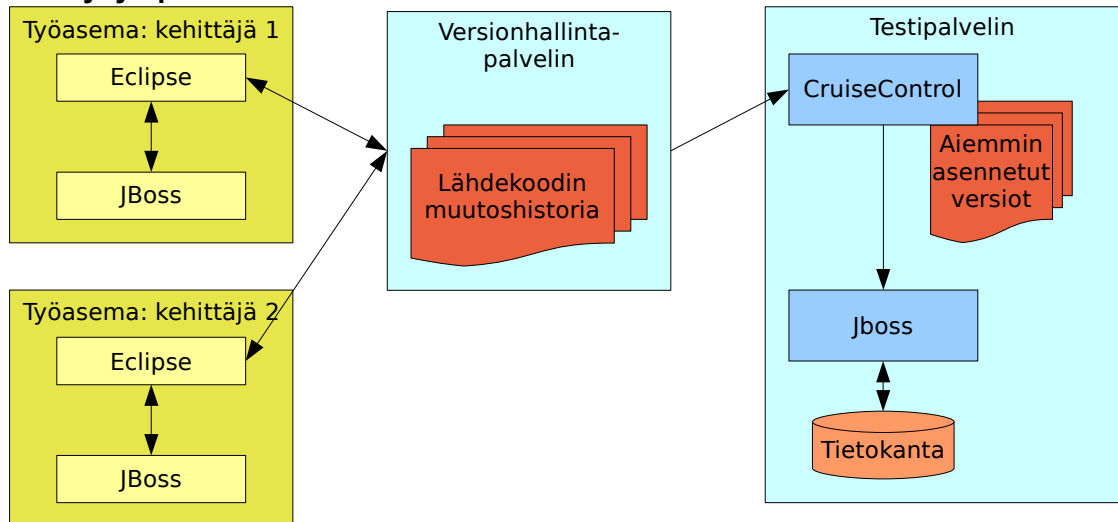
Työasema: kehittäjä 1

Eclipse

JBoss

Työasema: kehittäjä 2

Eclipse

JBoss

Versionhallintapalvelin

Lähdekoodin muutoshistoria

Testipalvelin

CruiseControl

Aiemmin asennetut versiot

Jboss

Tietokanta